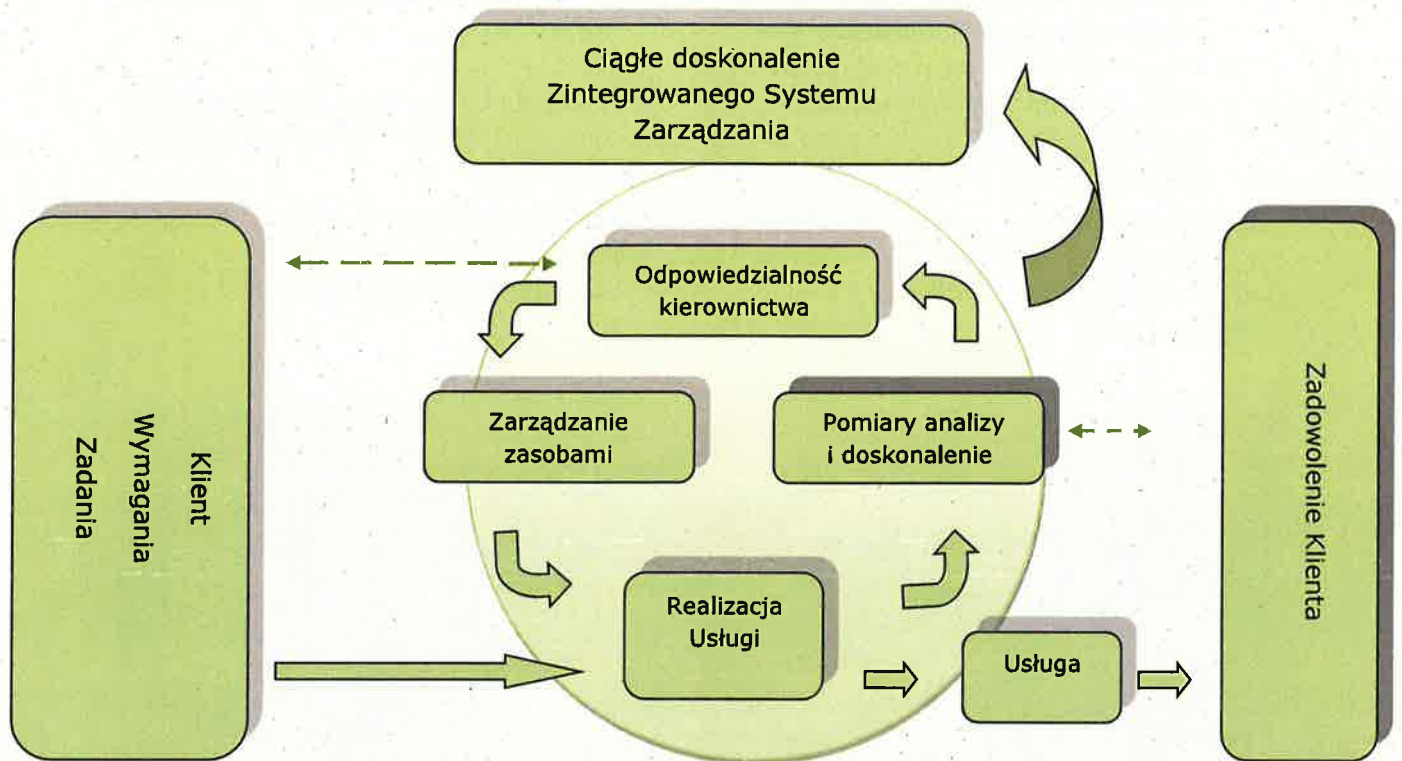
Ciągłe doskonalenie Zintegrowanego Systemu Zarządzania

Klient
Wymagania
Zadania

Odpowiedzialność kierownictwa

Zarządzanie zasobami

Pomiary analizy i doskonalenie

Realizacja Usługi

Usługa

Zadowolenie Klienta